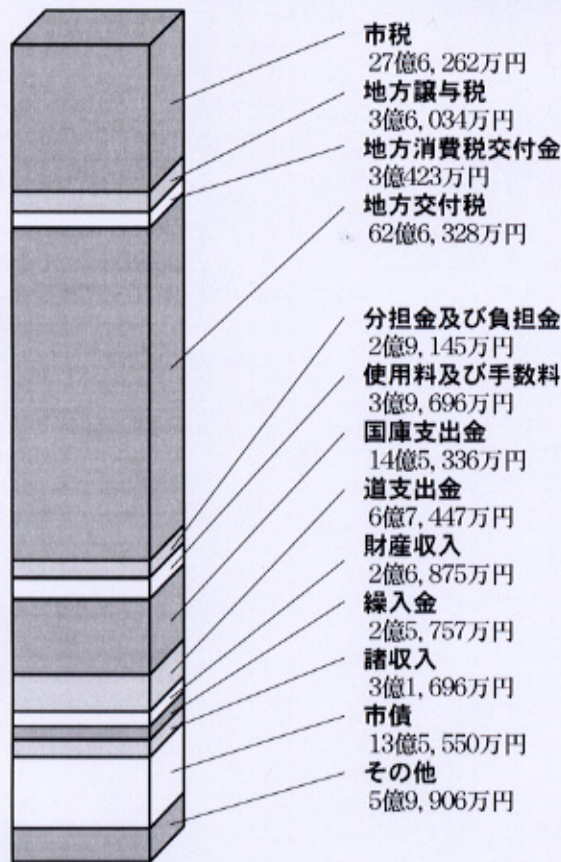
市税
27億6, 262万円
地方譲与税
3億6, 034万円
地方消費税交付金
3億423万円
地方交付税
62億6, 328万円

分担金及び負担金
2億9, 145万円
使用料及び手数料
3億9, 696万円
国庫支出金
14億5, 336万円
道支出金
6億7, 447万円
財産収入
2億6, 875万円
繰入金
2億5, 757万円
諸収入
3億1, 696万円
市債
13億5, 550万円
その他
5億9, 906万円